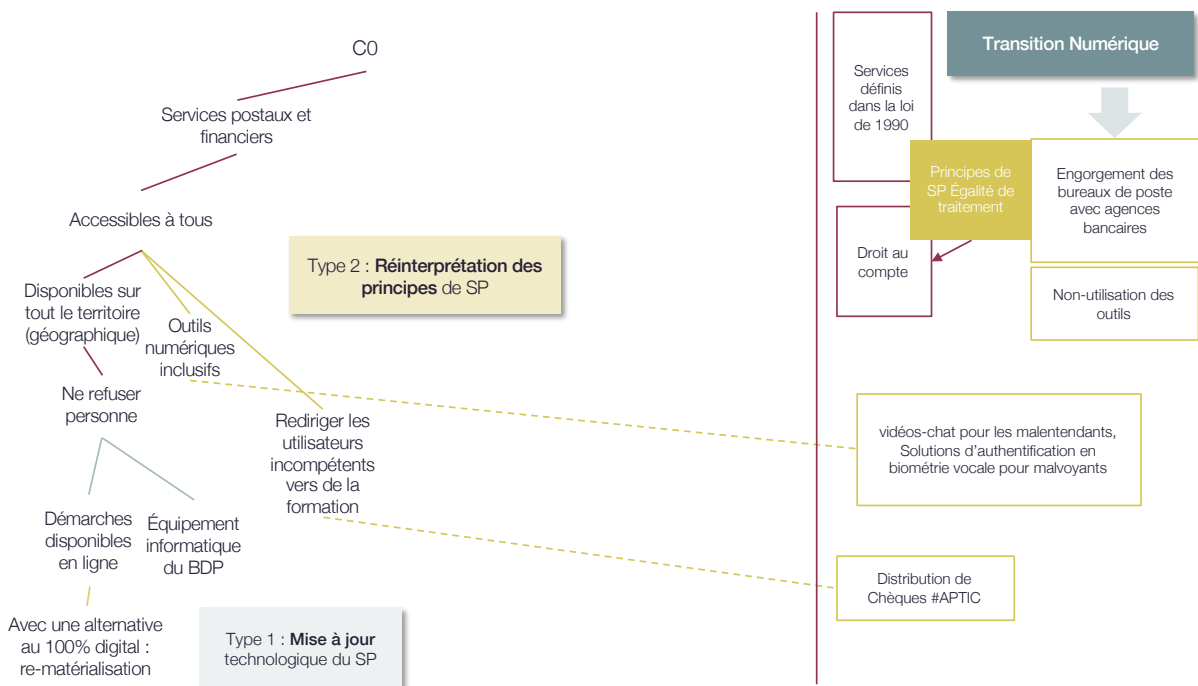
C0

Services postaux et financiers

Accessibles à tous

Type 2 : **Réinterprétation des principes** de SP

Disponibles sur tout le territoire (géographique)

Outils numériques inclusifs

Ne refuser personne

Rediriger les utilisateurs incompétents vers de la formation

Démarches disponibles en ligne

Équipement informatique du BDP

Avec une alternative au 100% digital : re-matérialisation

Type 1 : **Mise à jour** technologique du SP

Services définis dans la loi de 1990

Transition Numérique

Principes de SP Égalité de traitement

Engorgement des bureaux de poste avec agences bancaires

Droit au compte

Non-utilisation des outils

vidéos-chat pour les malentendants, Solutions d'authentification en biométrie vocale pour malvoyants

Distribution de Chèques #APTIC